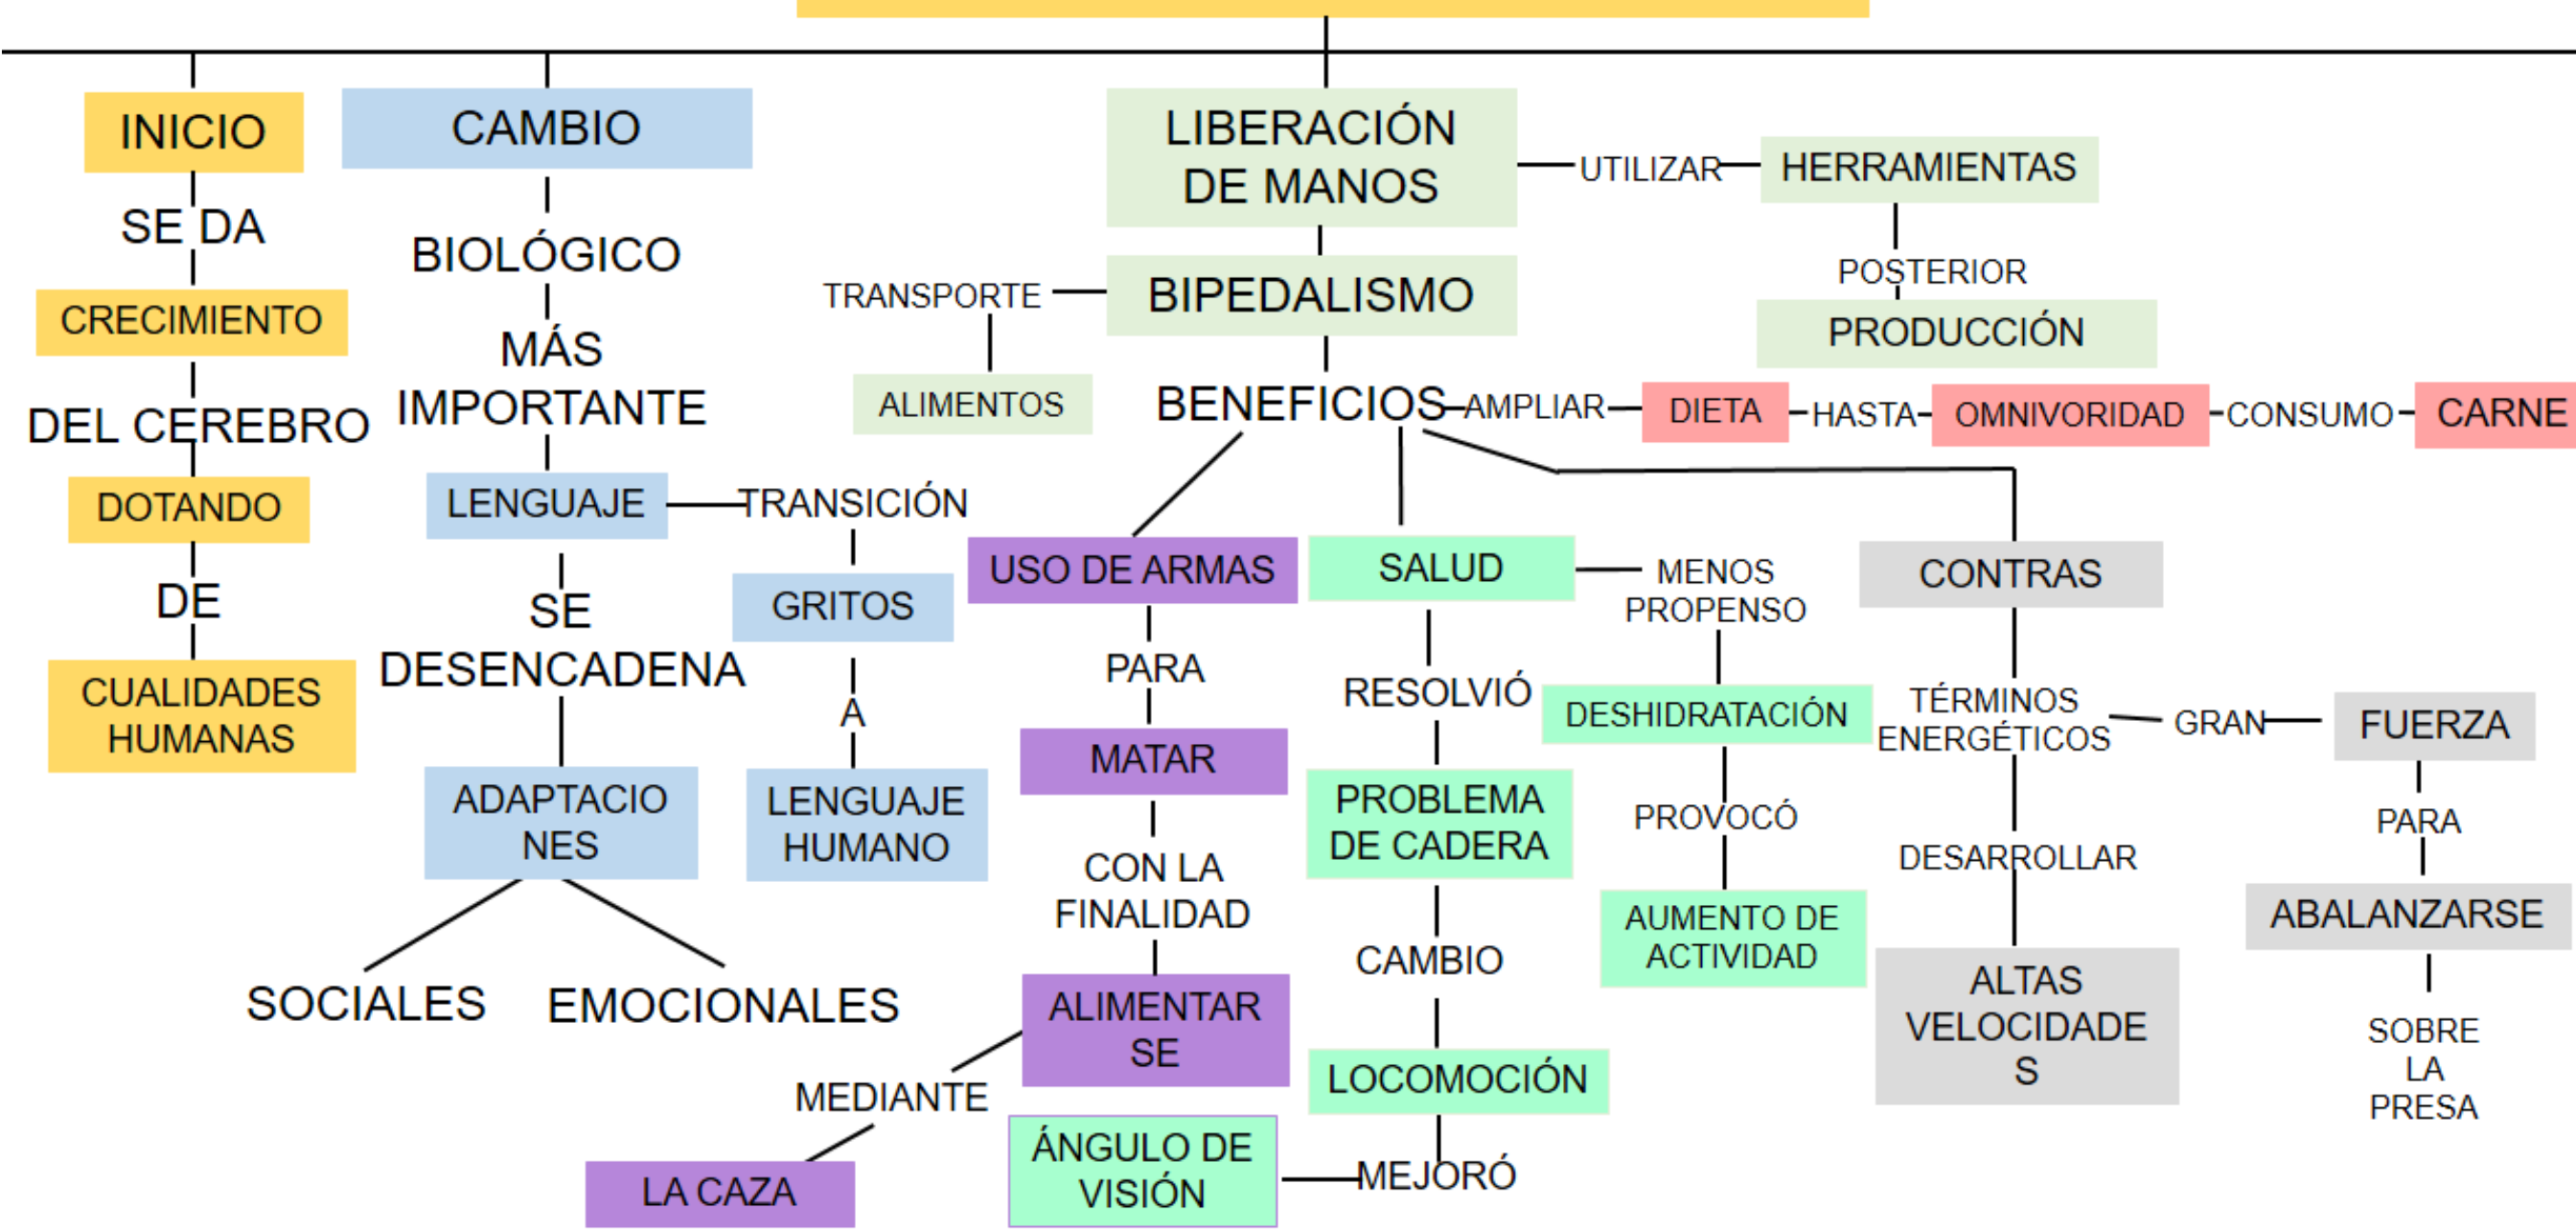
INICIO

SE DA

CRECIMIENTO

DEL CEREBRO

DOTANDO

DE

CUALIDADES HUMANAS

CAMBIO

BIOLÓGICO

MÁS IMPORTANTE

LENGUAJE

TRANSICIÓN

GRITOS

A

LENGUAJE HUMANO

SE DESENCADENA

ADAPTACIONES

SOCIALES

EMOCIONALES

LIBERACIÓN DE MANOS

UTILIZAR

HERRAMIENTAS

POSTERIOR

PRODUCCIÓN

BIPEDALISMO

TRANSPORTE

ALIMENTOS

BENEFICIOS

AMPLIAR

DIETA

HASTA

OMNIVORIDAD

CONSUMO

CARNE

USO DE ARMAS

PARA

MATAR

CON LA FINALIDAD

ALIMENTARSE

MEDIANTE

LA CAZA

SALUD

MENOS PROPENSO

DESHIDRATACIÓN

PROVOCÓ

AUMENTO DE ACTIVIDAD

RESOLVIÓ

PROBLEMA DE CADERA

CAMBIO

LOCOMOCIÓN

MEJORÓ

ÁNGULO DE VISIÓN

CONTRAS

TÉRMINOS ENERGÉTICOS

GRAN

FUERZA

PARA

ABALANZARSE

SOBRE LA PRESA

DESARROLLAR

ALTAS VELOCIDADES